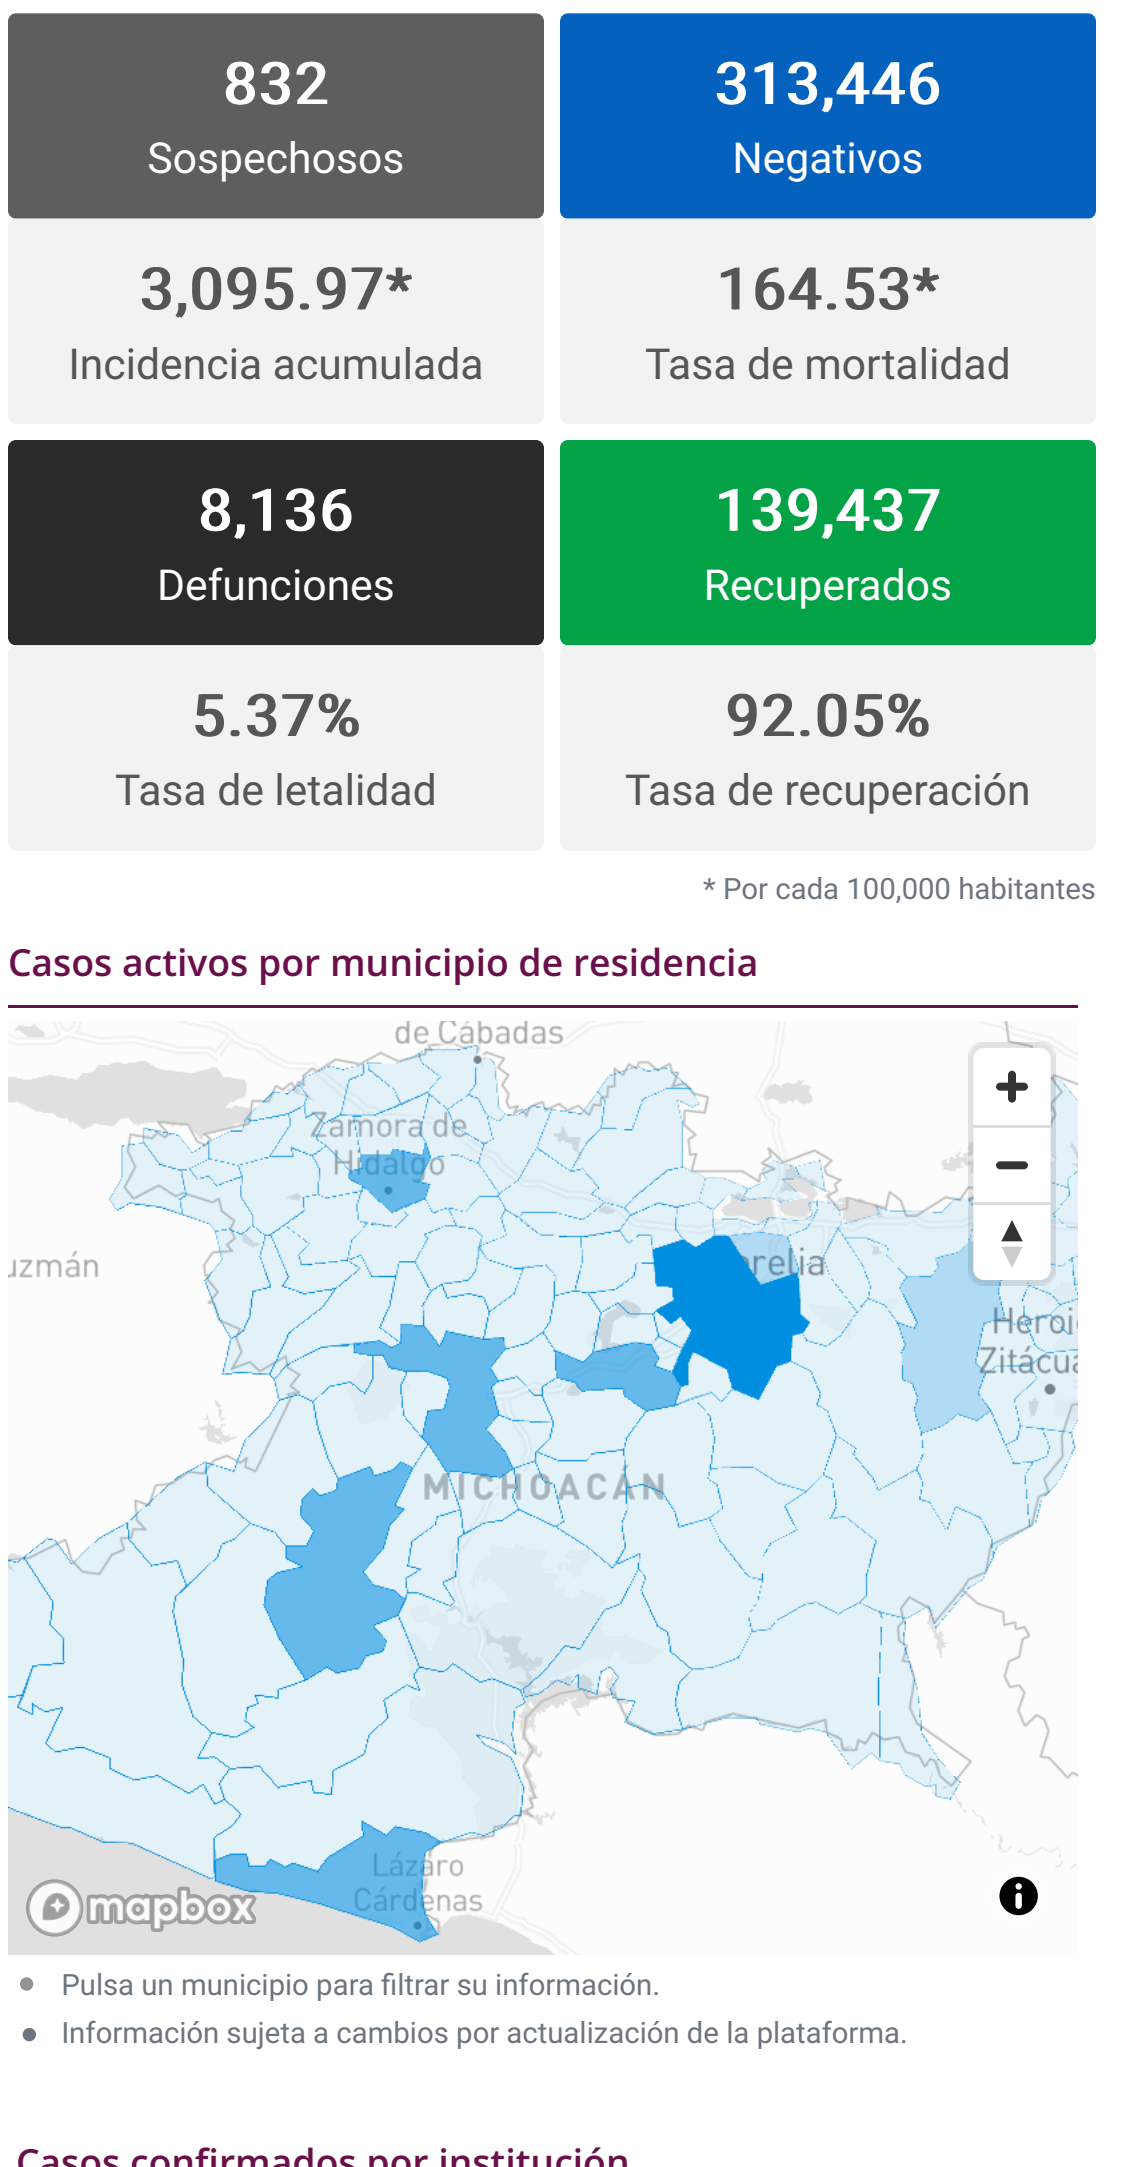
832
Sospechosos

313,446
Negativos

3,095.97*
Incidencia acumulada

164.53*
Tasa de mortalidad

8,136
Defunciones

139,437
Recuperados

5.37%
Tasa de letalidad

92.05%
Tasa de recuperación

* Por cada 100,000 habitantes

Casos activos por municipio de residencia

de Cábadas
Zamora de Hidalgo
uzmán
relia
Heroi
Zitácua
MICHOACÁN
Lázaro Cárdenas
mapbox
+
−

Pulsa un municipio para filtrar su información.
Información sujeta a cambios por actualización de la plataforma.

Casos confirmados por institución